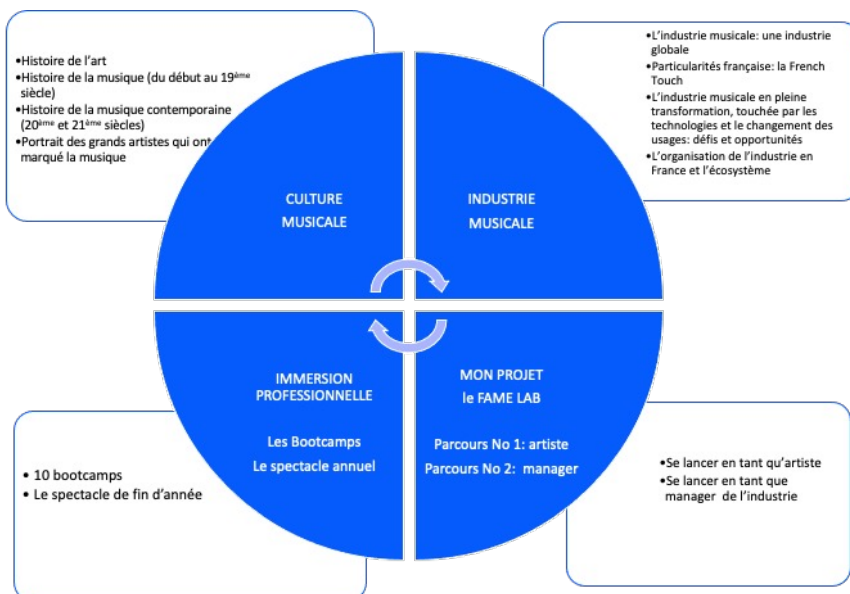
•Histoire de l'art
•Histoire de la musique (du début au 19$^{ème}$ siècle)
•Histoire de la musique contemporaine (20$^{ème}$ et 21$^{ème}$ siècles)
•Portrait des grands artistes qui ont marqué la musique

•L'industrie musicale: une industrie globale
•Particularités française: la French Touch
•L'industrie musicale en pleine transformation, touchée par les technologies et le changement des usages: défis et opportunités
•L'organisation de l'industrie en France et l'écosystème

CULTURE MUSICALE

INDUSTRIE MUSICALE

IMMERSION PROFESSIONNELLE

Les Bootcamps
Le spectacle annuel

MON PROJET
le FAME LAB

Parcours No 1: artiste
Parcours No 2: manager

• 10 bootcamps
• Le spectacle de fin d'année

•Se lancer en tant qu'artiste
•Se lancer en tant que manager de l'industrie